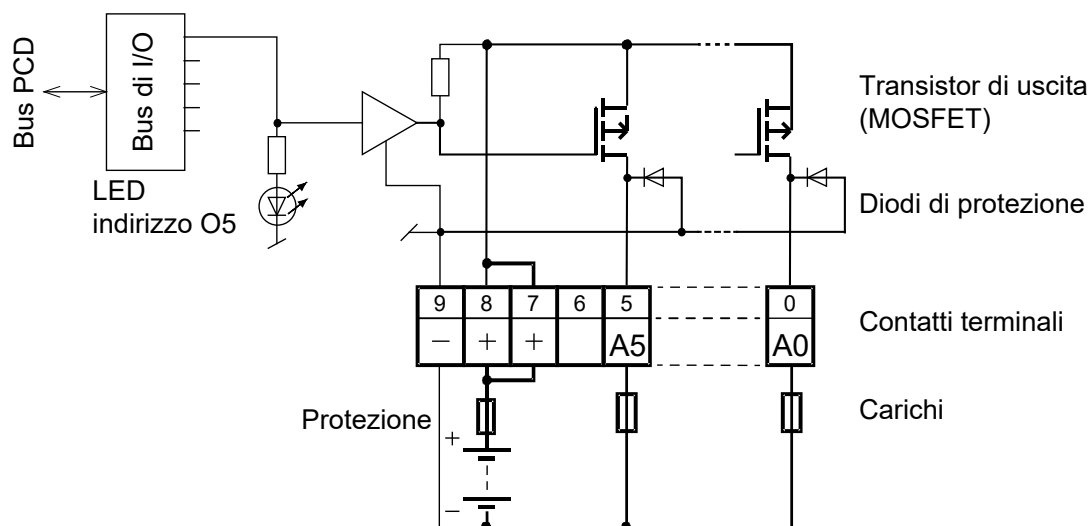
Bus PCD

Bus di I/O

LED indirizzo O5

Transistor di uscita (MOSFET)

Diodi di protezione

| 9 | 8 | 7 | 6 | 5 | 0 |
|---|---|---|---|---|---|
| – | + | + | | A5 | A0 |

Contatti terminali

Protezione

Carichi

+

–